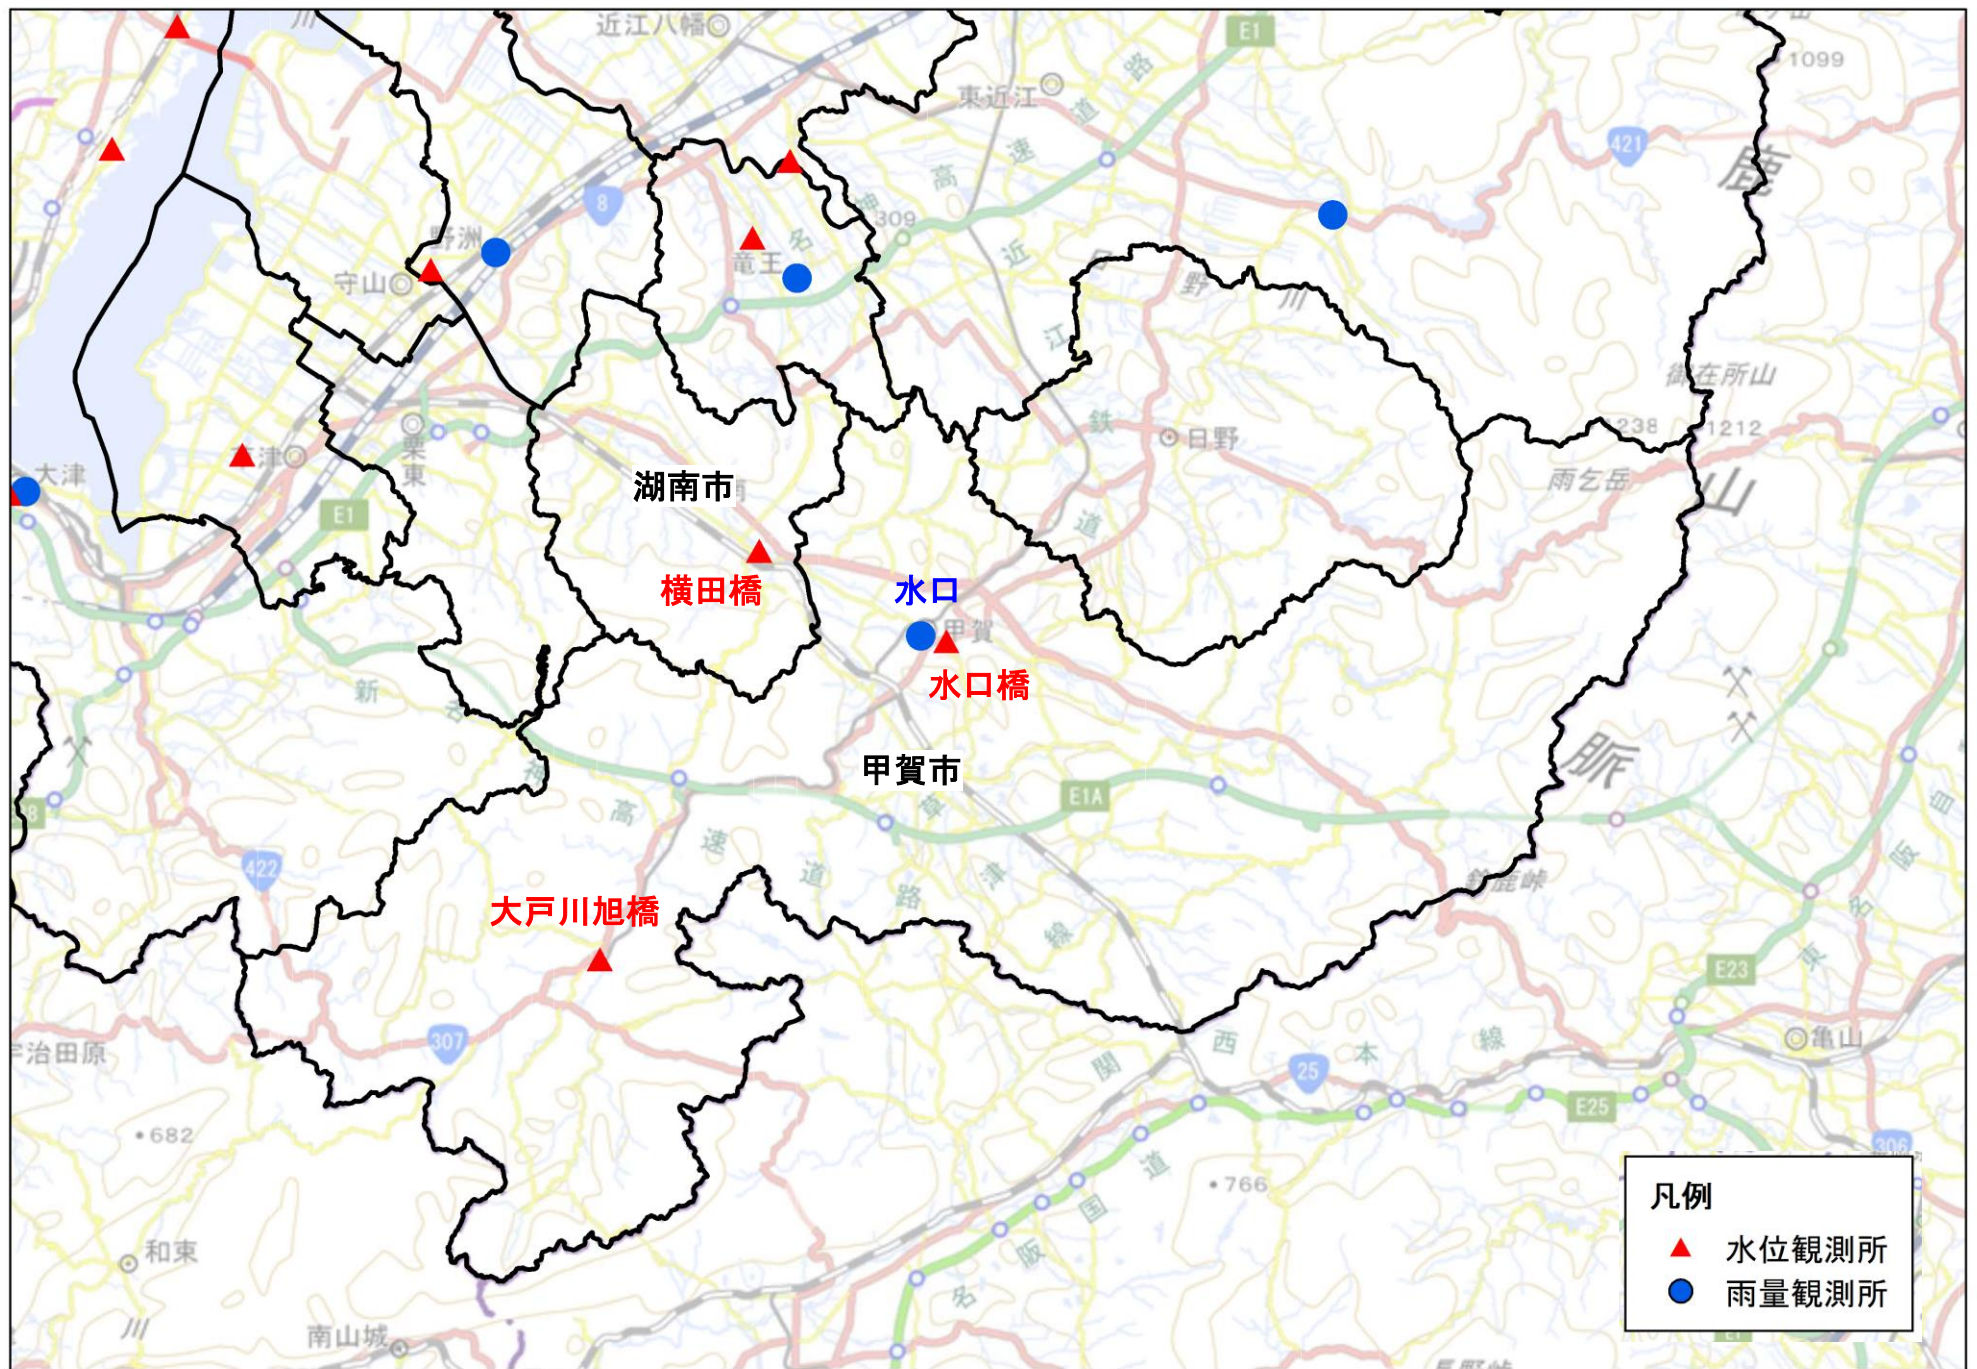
近江八幡
東近江
E1
1099
421
野洲
守山
8
竜王
309
名
高
速
近
江
野
川
鹿
綿在所山
日野
238
1212
雨乞岳
山
大津
草津
栗東
E1
湖南市
横田橋
水口
甲賀
水口橋
甲賀市
新
名
神
高
速
道
路
E1A
脈
鈴鹿峠
422
大戸川旭橋
307
宇治田原
682
和束
南山城
川
西
関
本
線
25
E23
亀山
E25
766
国
道
阪
名
306
凡例
水位観測所
雨量観測所